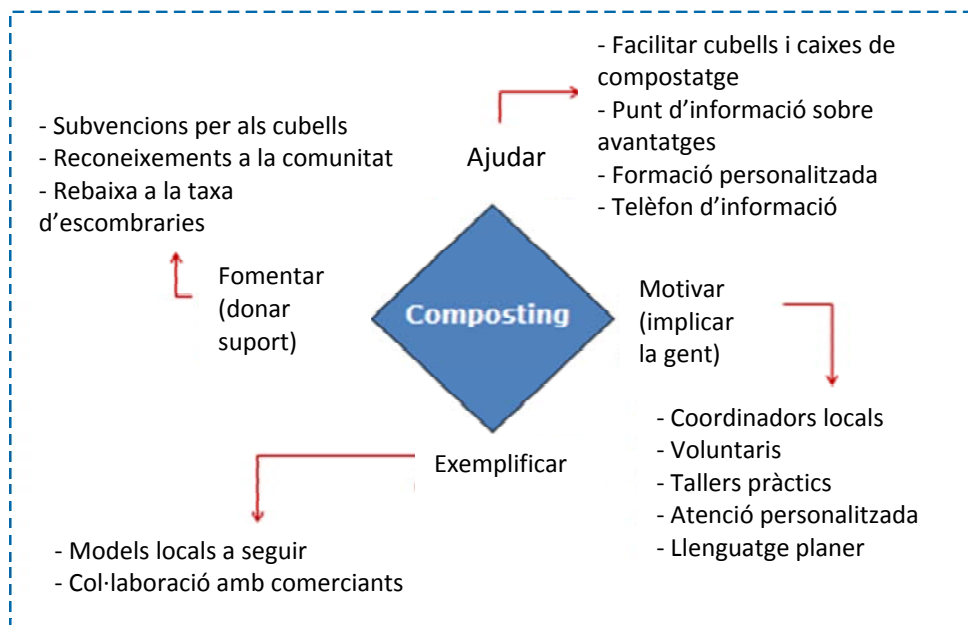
- Subvencions per als cubells
- Reconeixements a la comunitat
- Rebaixa a la taxa d'escombraries

Ajudar

- Facilitar cubells i caixes de compostatge
- Punt d'informació sobre avantatges
- Formació personalitzada
- Telèfon d'informació

Fomentar (donar suport)

Composting

Motivar (implicar la gent)

- Coordinadors locals
- Voluntaris
- Tallers pràctics
- Atenció personalitzada
- Llenguatge planer

Exemplificar

- Models locals a seguir
- Col·laboració amb comerciants